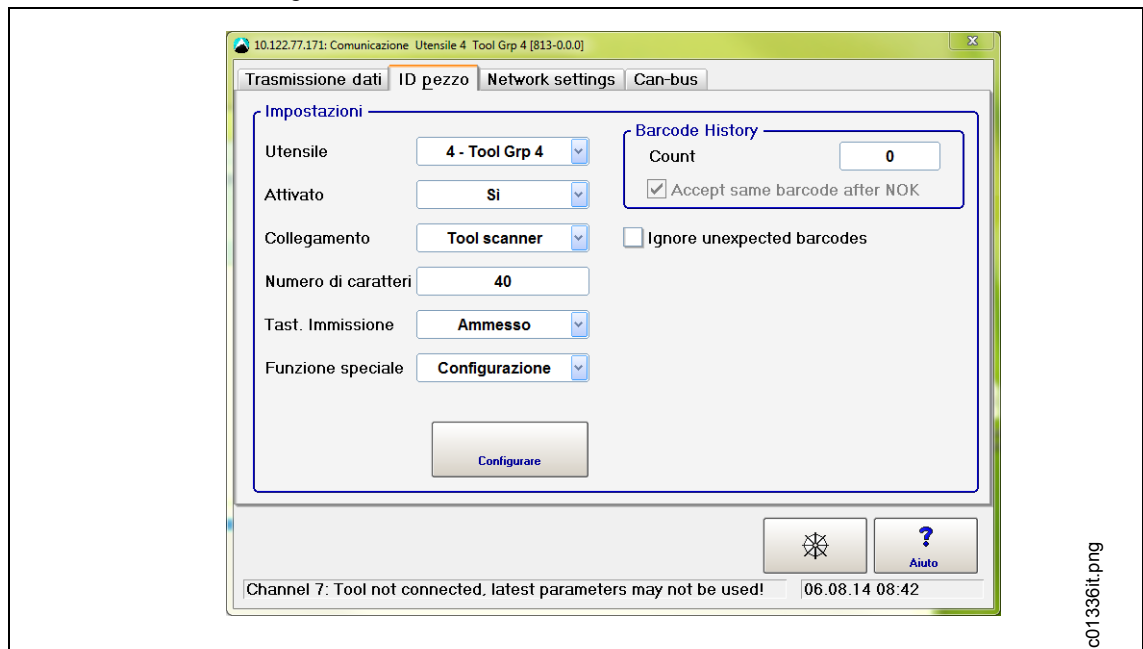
10.122.77.171: Comunicazione Utensile 4 Tool Grp 4 [813-0.0.0]

Trasmissione dati | ID pezzo | Network settings | Can-bus

Impostazioni

Utensile 4 - Tool Grp 4

Attivato Si

Collegamento Tool scanner

Numero di caratteri 40

Tast. Immissione Ammesso

Funzione speciale Configurazione

Configurare

Barcode History

Count 0

Accept same barcode after NOK

Ignore unexpected barcodes

Aiuto

Channel 7: Tool not connected, latest parameters may not be used!

06.08.14 08:42

c01336it.png